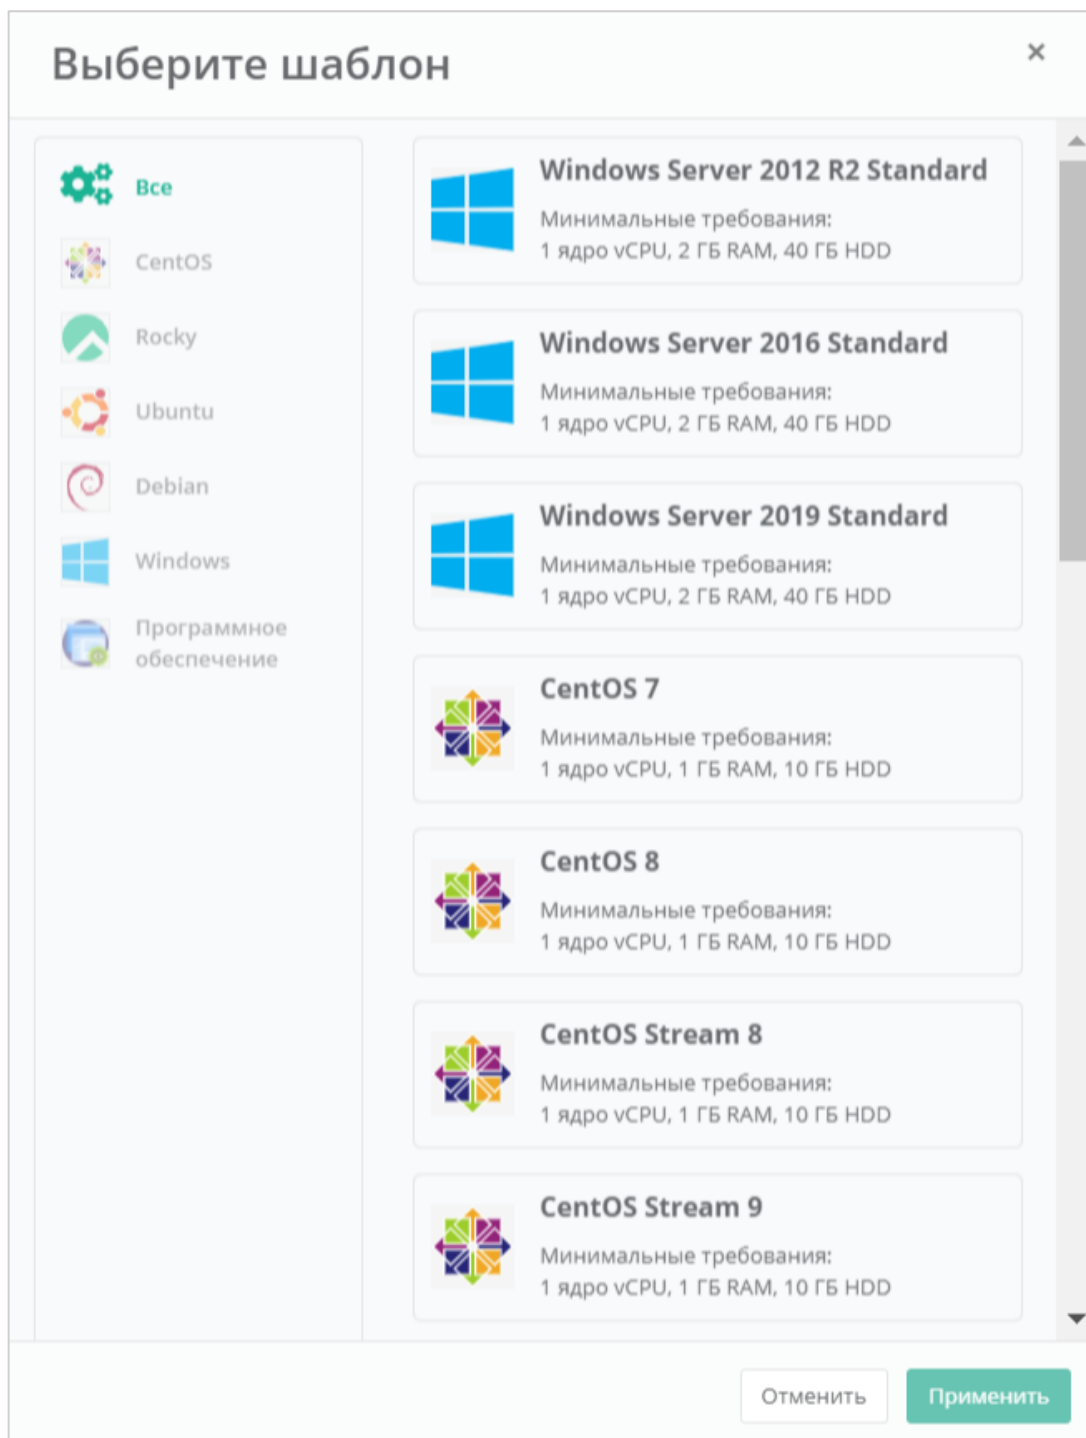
Выберите шаблон

×

Все

CentOS

Rocky

Ubuntu

Debian

Windows

Программное обеспечение

Windows Server 2012 R2 Standard
Минимальные требования:
1 ядро vCPU, 2 ГБ RAM, 40 ГБ HDD

Windows Server 2016 Standard
Минимальные требования:
1 ядро vCPU, 2 ГБ RAM, 40 ГБ HDD

Windows Server 2019 Standard
Минимальные требования:
1 ядро vCPU, 2 ГБ RAM, 40 ГБ HDD

CentOS 7
Минимальные требования:
1 ядро vCPU, 1 ГБ RAM, 10 ГБ HDD

CentOS 8
Минимальные требования:
1 ядро vCPU, 1 ГБ RAM, 10 ГБ HDD

CentOS Stream 8
Минимальные требования:
1 ядро vCPU, 1 ГБ RAM, 10 ГБ HDD

CentOS Stream 9
Минимальные требования:
1 ядро vCPU, 1 ГБ RAM, 10 ГБ HDD

Отменить

Применить